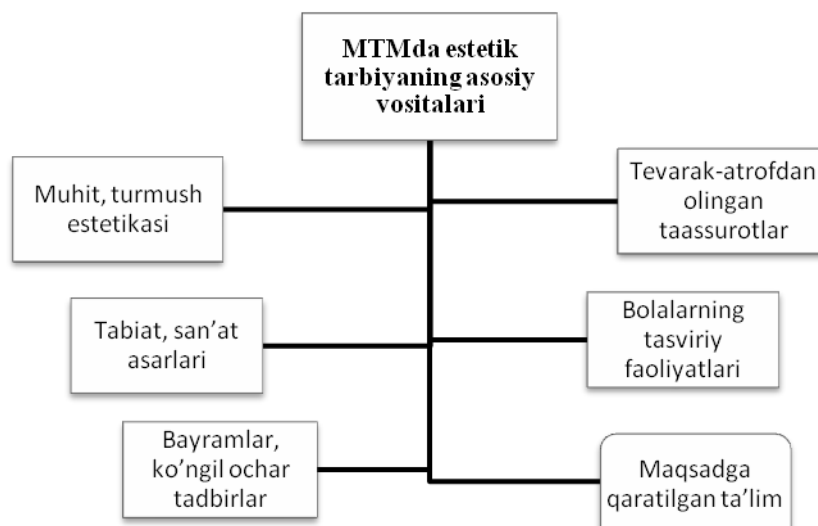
MTMda estetik tarbiyaning asosiy vositalari

Muhit, turmush estetikasi

Tevarak-atrofdan olingan taassurotlar

Tabiat, san'at asarlari

Bolalarning tasviriy faoliyatlari

Bayramlar, ko'ngil ochar tadbirlar

Maqsadga qaratilgan ta'lim